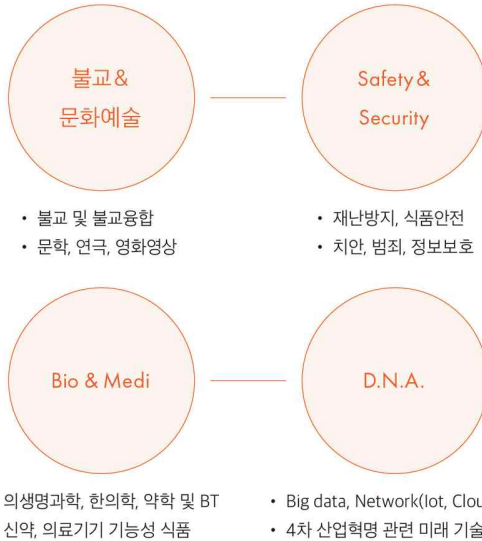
불교&
문화예술

Safety&
Security

• 불교 및 불교융합
• 문학, 연극, 영화영상

• 재난방지, 식품안전
• 치안, 범죄, 정보보호

Bio & Medi

D.N.A.

의생명과학, 한의학, 약학 및 BT
신약, 의료기기 기능성 식품

• Big data, Network(Iot, Clou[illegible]
• 4차 산업혁명 관련 미래 기술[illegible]